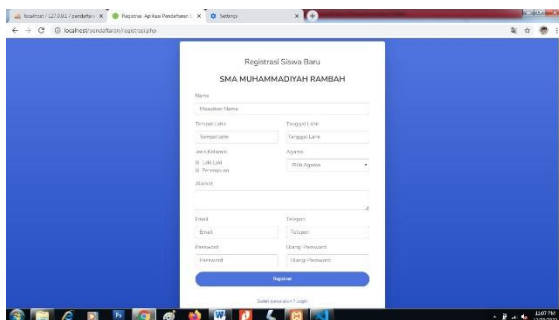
localhost / 127.0.0.1 / pendaftaran ×
Registrasi Aplikasi Pendaftaran ×
Settings ×
localhost/pendaftaran/registrasi.php

Registrasi Siswa Baru
SMA MUHAMMADIYAH RAMBAH

Nama
Masukkan Nama

Tempat Lahir
Tempat Lahir

Tanggal Lahir
Tanggal Lahir

Jenis Kelamin
Laki-Laki
Perempuan

Agama
Pilih Agama

Alamat

Email
Email

Telepon
Telepon

Password
Password

Ulangi Password
Ulangi Password

Register

Sudah punya akun ? Login

12:07 PM
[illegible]